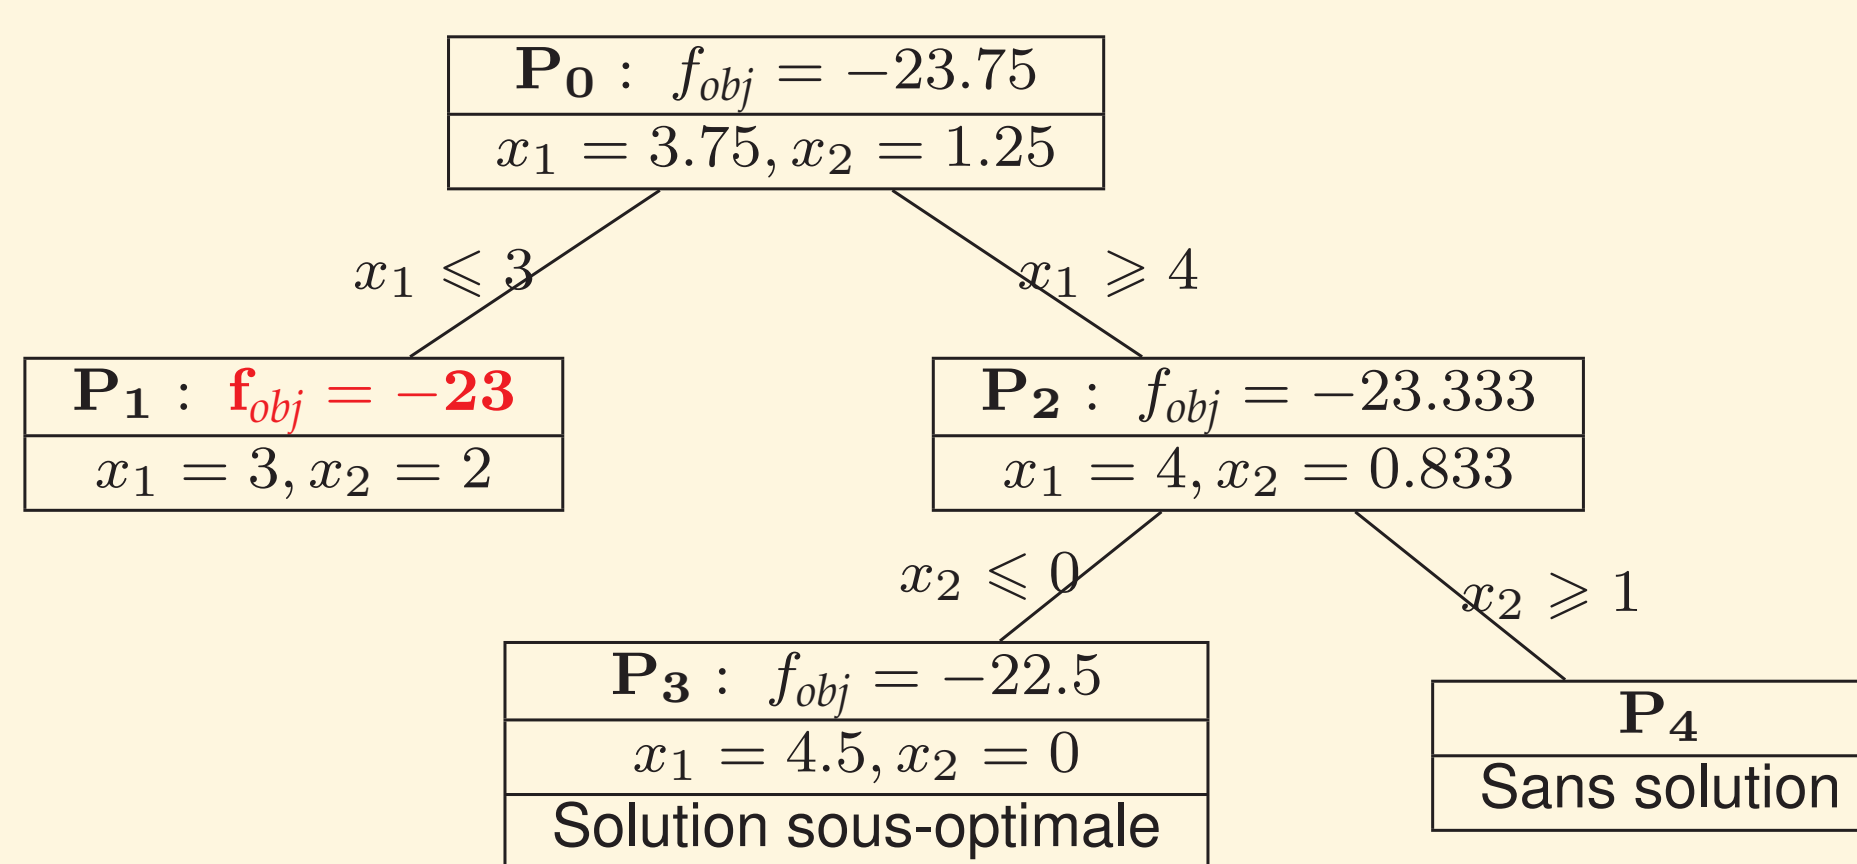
$\mathbf{P_0}$ : $f_{obj} = -23.75$

$x_1 = 3.75, x_2 = 1.25$

$x_1 \leqslant 3$

$x_1 \geqslant 4$

$\mathbf{P_1}$ : $\mathbf{f}_{obj} = \mathbf{-23}$

$x_1 = 3, x_2 = 2$

$\mathbf{P_2}$ : $f_{obj} = -23.333$

$x_1 = 4, x_2 = 0.833$

$x_2 \leqslant 0$

$x_2 \geqslant 1$

$\mathbf{P_3}$ : $f_{obj} = -22.5$

$x_1 = 4.5, x_2 = 0$

Solution sous-optimale

$\mathbf{P_4}$

Sans solution